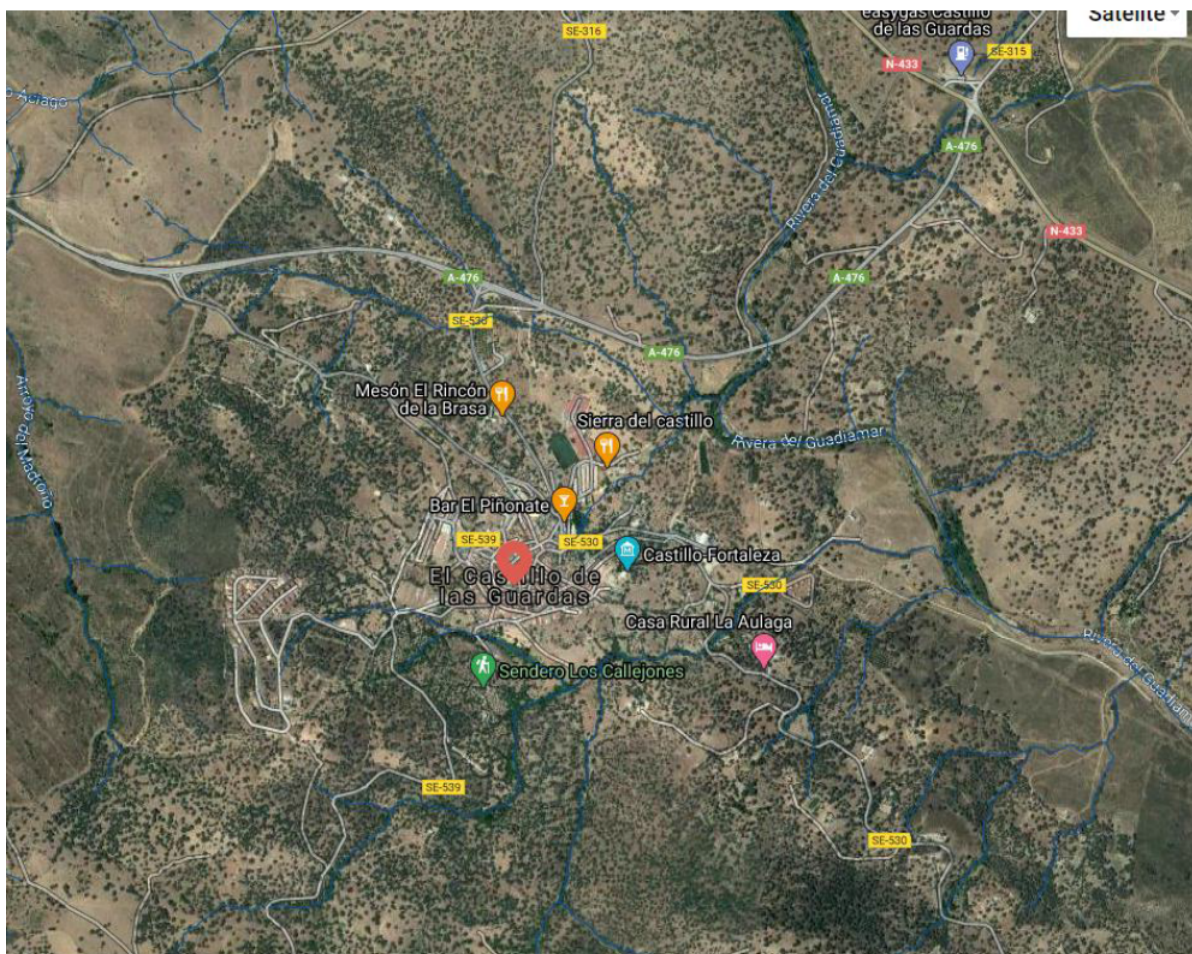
Satélite
easygas Castillo de las Guardas
SE-316
SE-315
N-433
Arroyo del Aciago
Rivera del Guadiamar
A-476
N-433
A-476
A-476
SE-530
A-476
Mesón El Rincón de la Brasa
Sierra del castillo
Rivera del Guadiamar
Arroyo del Madroño
Bar El Piñonate
SE-539
SE-530
Castillo-Fortaleza
El Castillo de las Guardas
SE-530
Casa Rural La Aulaga
Rivera del Guadiamar
Sendero Los Callejones
SE-539
SE-530